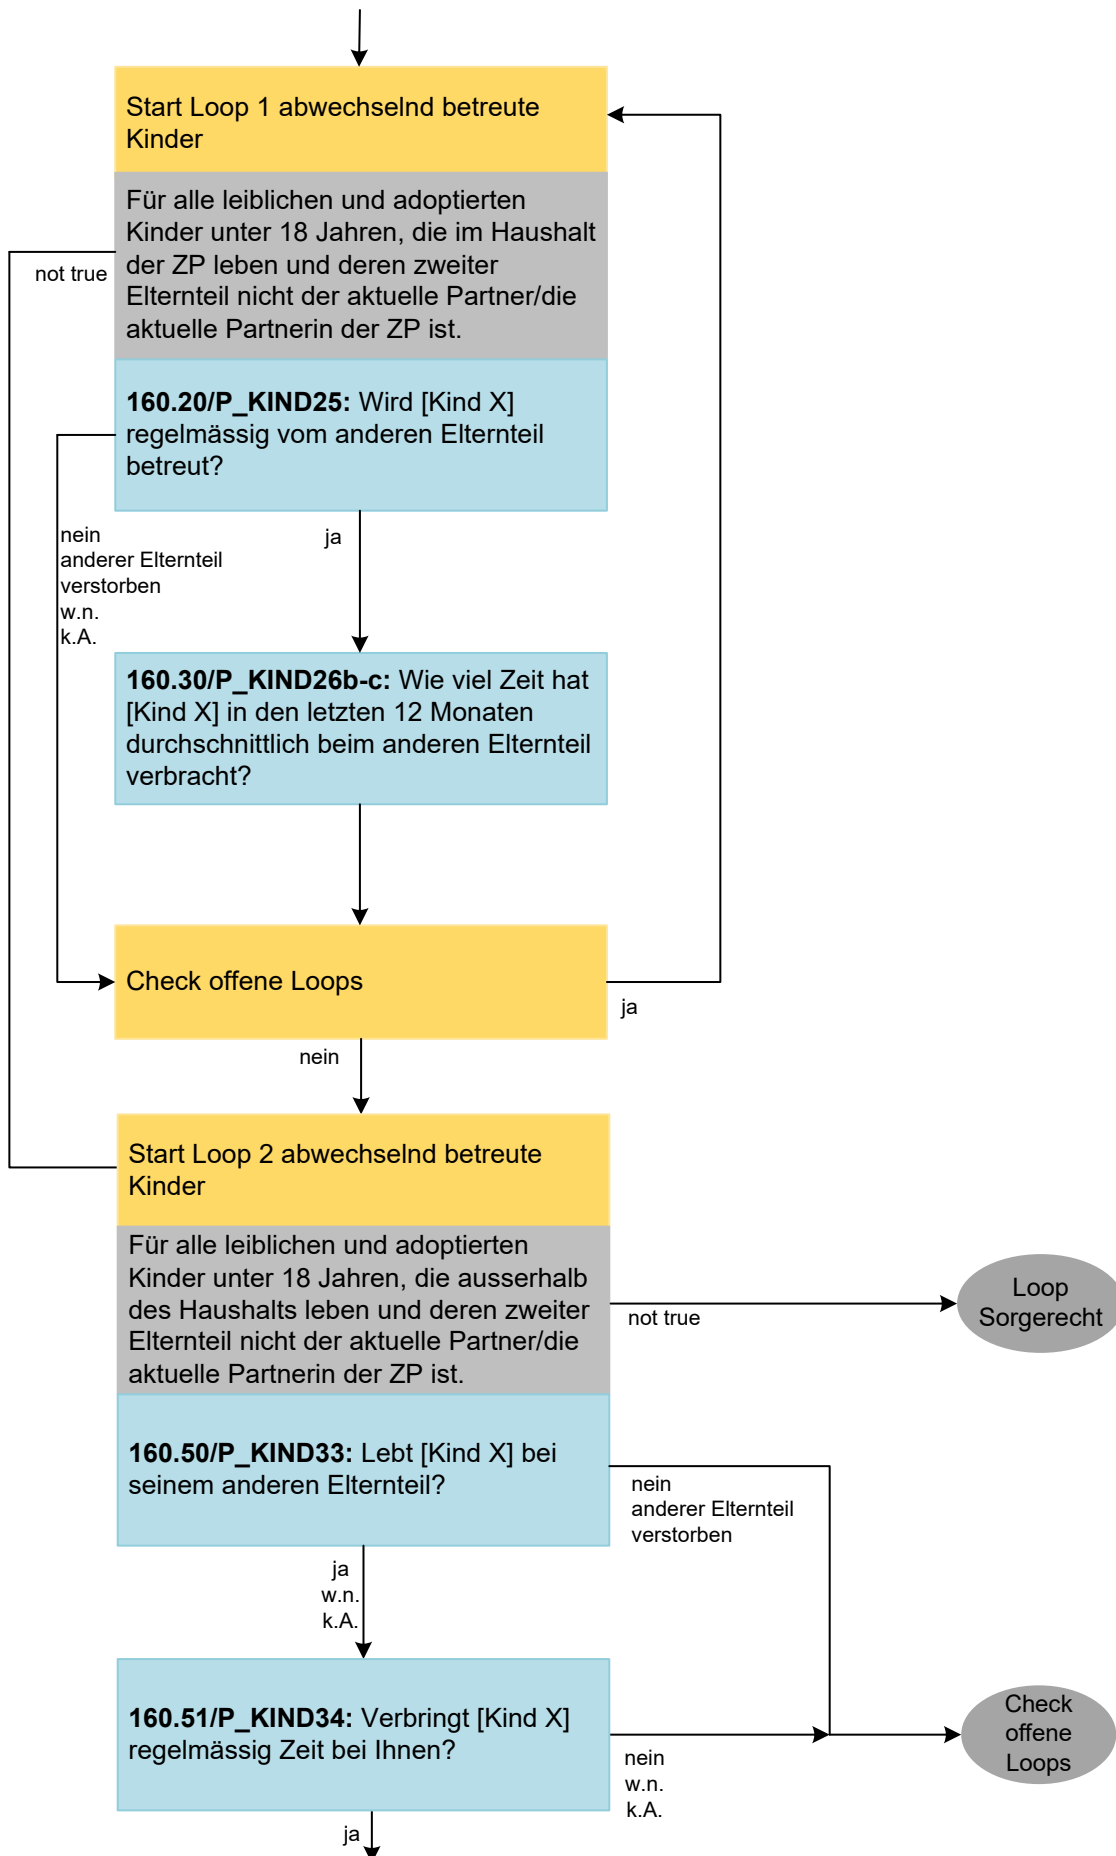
Start Loop 1 abwechselnd betreute Kinder

Für alle leiblichen und adoptierten Kinder unter 18 Jahren, die im Haushalt der ZP leben und deren zweiter Elternteil nicht der aktuelle Partner/die aktuelle Partnerin der ZP ist.

not true

**160.20/P_KIND25:** Wird [Kind X] regelmässig vom anderen Elternteil betreut?

nein
anderer Elternteil verstorben
w.n.
k.A.

ja

**160.30/P_KIND26b-c:** Wie viel Zeit hat [Kind X] in den letzten 12 Monaten durchschnittlich beim anderen Elternteil verbracht?

Check offene Loops

ja

nein

Start Loop 2 abwechselnd betreute Kinder

Für alle leiblichen und adoptierten Kinder unter 18 Jahren, die ausserhalb des Haushalts leben und deren zweiter Elternteil nicht der aktuelle Partner/die aktuelle Partnerin der ZP ist.

not true

Loop Sorgerecht

**160.50/P_KIND33:** Lebt [Kind X] bei seinem anderen Elternteil?

nein
anderer Elternteil verstorben

ja
w.n.
k.A.

**160.51/P_KIND34:** Verbringt [Kind X] regelmässig Zeit bei Ihnen?

nein
w.n.
k.A.

Check offene Loops

ja